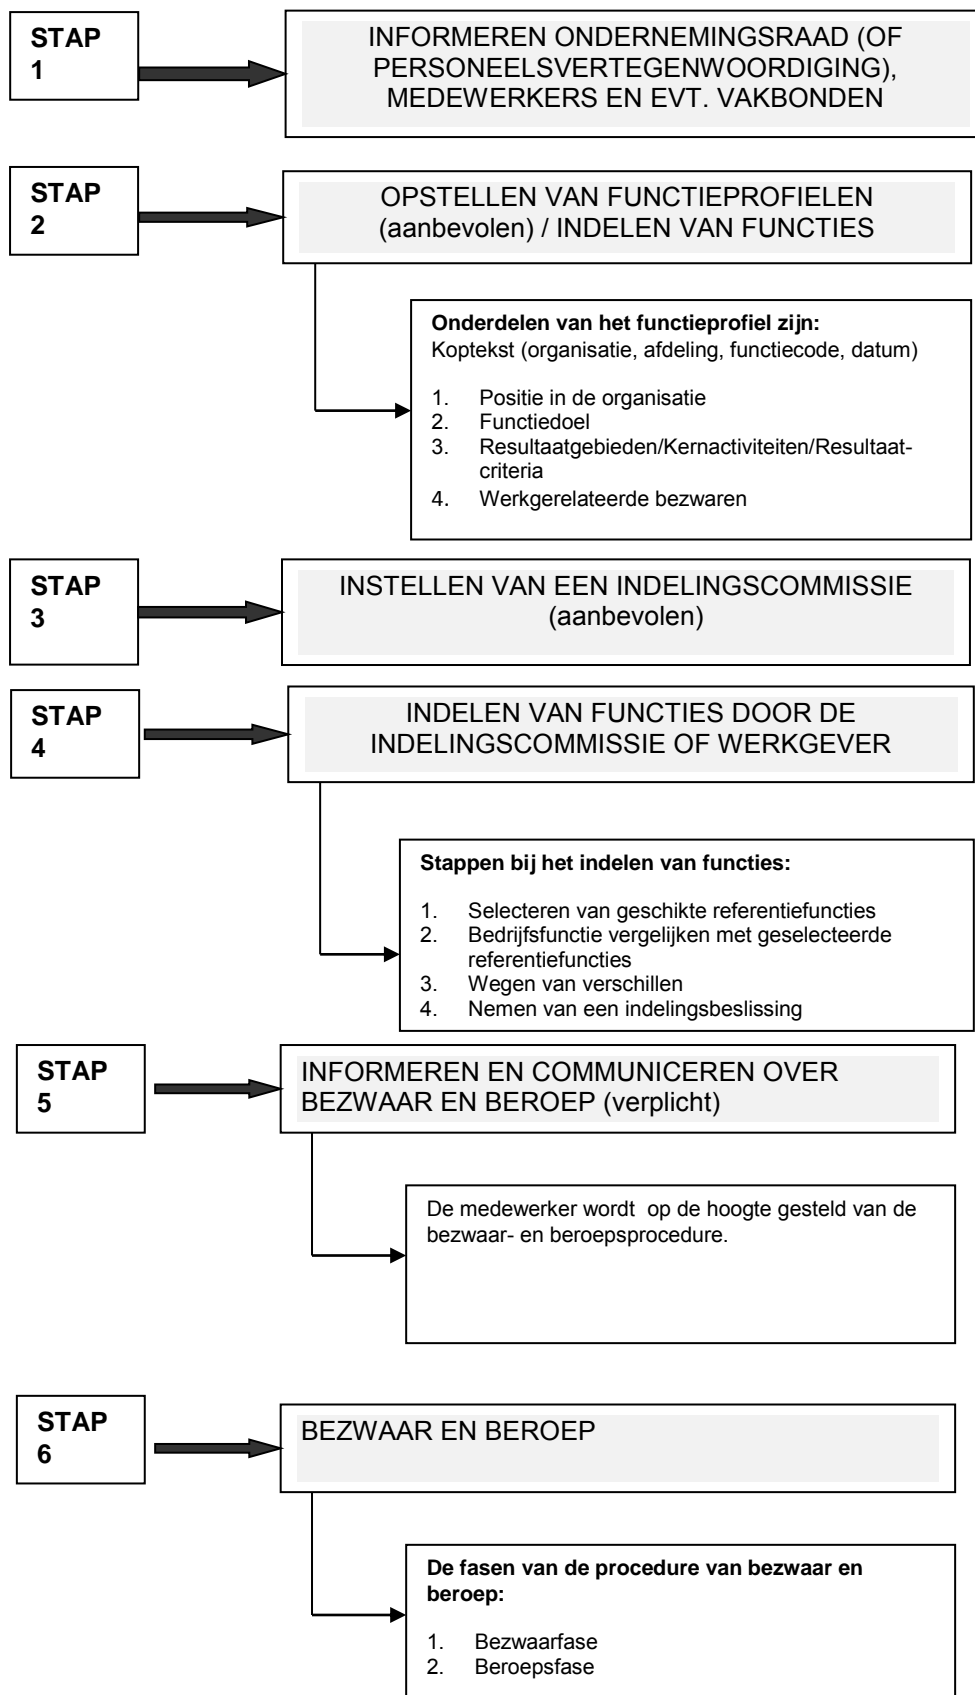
STAP 1

INFORMEREN ONDERNEMINGSRAAD (OF PERSONEELSVERTEGENWOORDIGING), MEDEWERKERS EN EVT. VAKBONDEN

STAP 2

OPSTELLEN VAN FUNCTIEPROFIELEN (aanbevolen) / INDELEN VAN FUNCTIES

**Onderdelen van het functieprofiel zijn:**
Koptekst (organisatie, afdeling, functiecode, datum)

1. Positie in de organisatie
2. Functiedoel
3. Resultaatgebieden/Kernactiviteiten/Resultaatcriteria
4. Werkgerelateerde bezwaren

STAP 3

INSTELLEN VAN EEN INDELINGSCOMMISSIE (aanbevolen)

STAP 4

INDELEN VAN FUNCTIES DOOR DE INDELINGSCOMMISSIE OF WERKGEVER

**Stappen bij het indelen van functies:**

1. Selecteren van geschikte referentiefuncties
2. Bedrijfsfunctie vergelijken met geselecteerde referentiefuncties
3. Wegen van verschillen
4. Nemen van een indelingsbeslissing

STAP 5

INFORMEREN EN COMMUNICEREN OVER BEZWAAR EN BEROEP (verplicht)

De medewerker wordt op de hoogte gesteld van de bezwaar- en beroepsprocedure.

STAP 6

BEZWAAR EN BEROEP

**De fasen van de procedure van bezwaar en beroep:**

1. Bezwaarfase
2. Beroepsfase